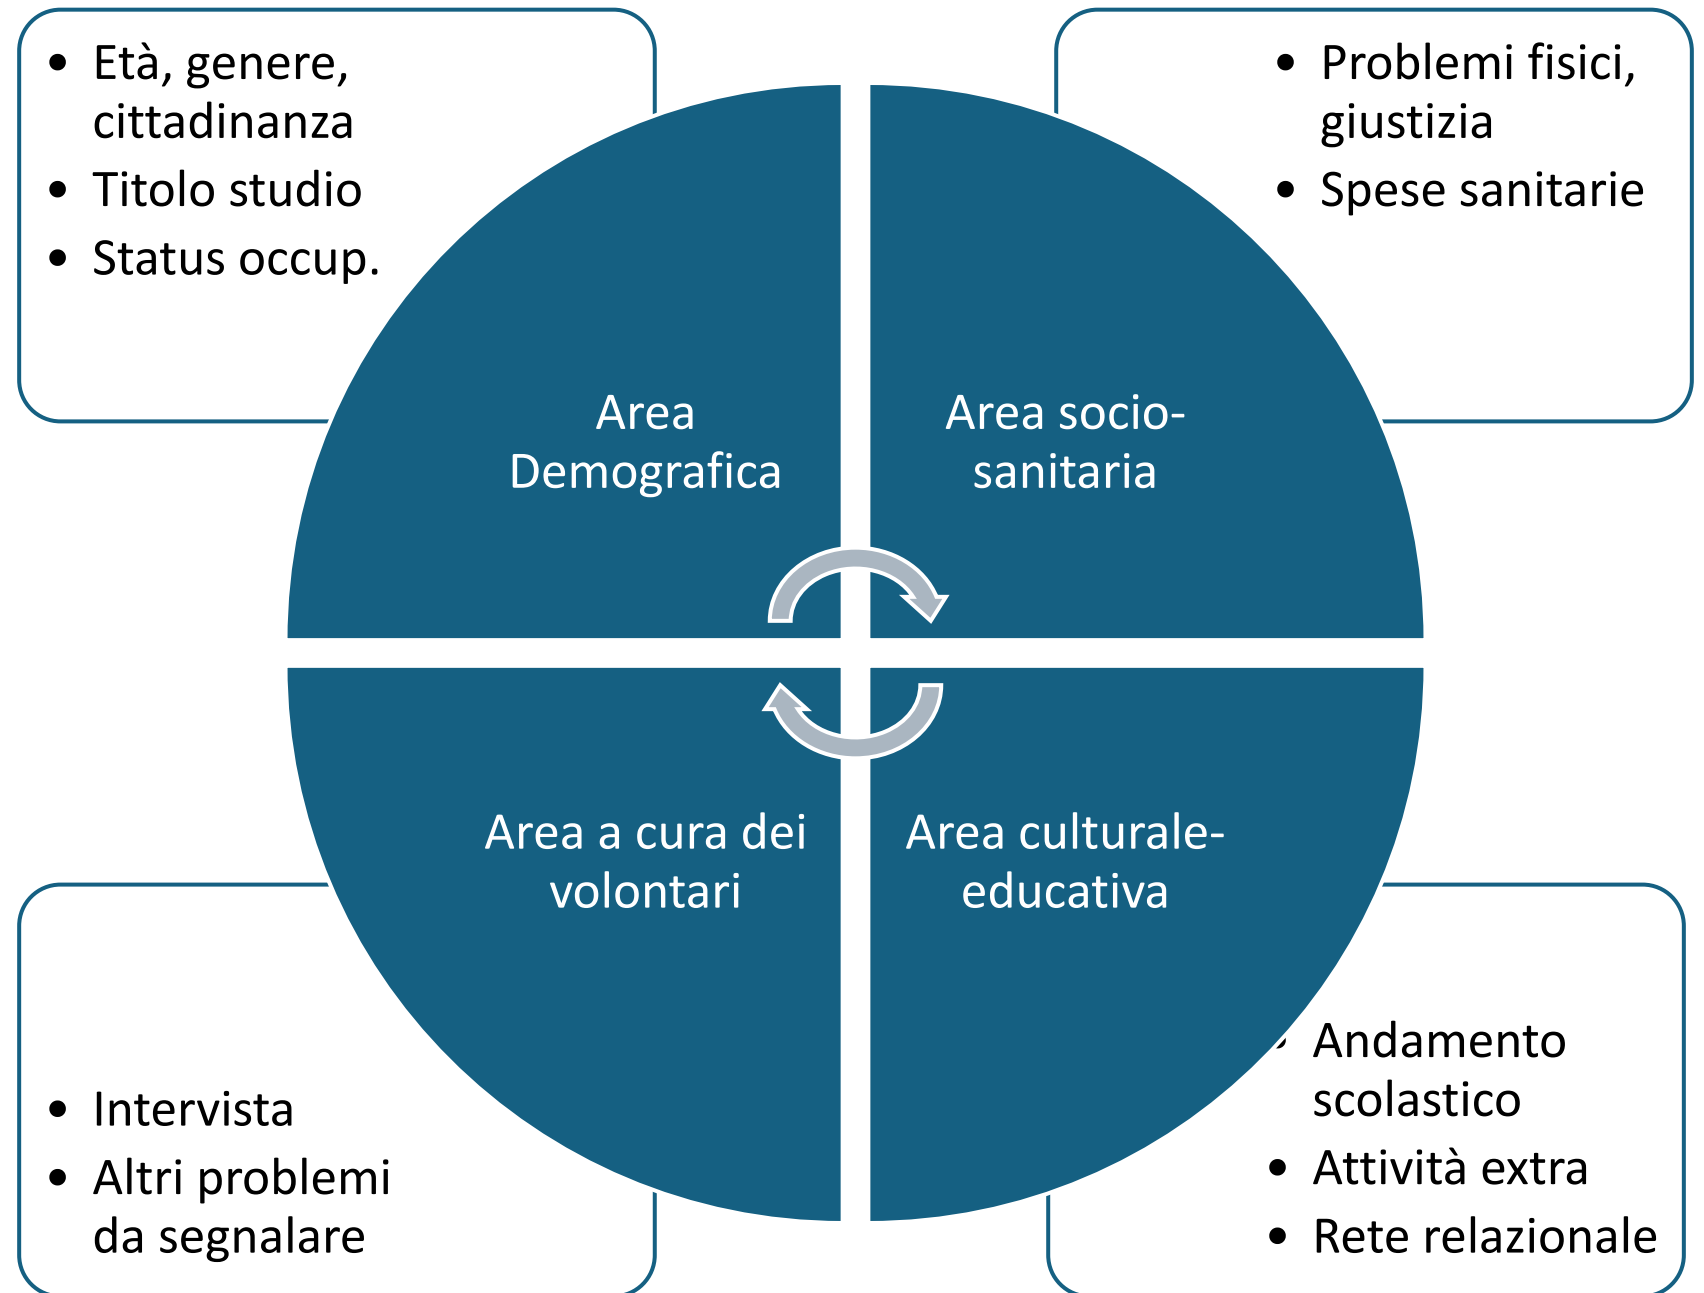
- Età, genere, cittadinanza
- Titolo studio
- Status occup.

- Problemi fisici, giustizia
- Spese sanitarie

Area Demografica

Area socio-sanitaria

Area a cura dei volontari

Area culturale-educativa

- Intervista
- Altri problemi da segnalare

- Andamento scolastico
- Attività extra
- Rete relazionale